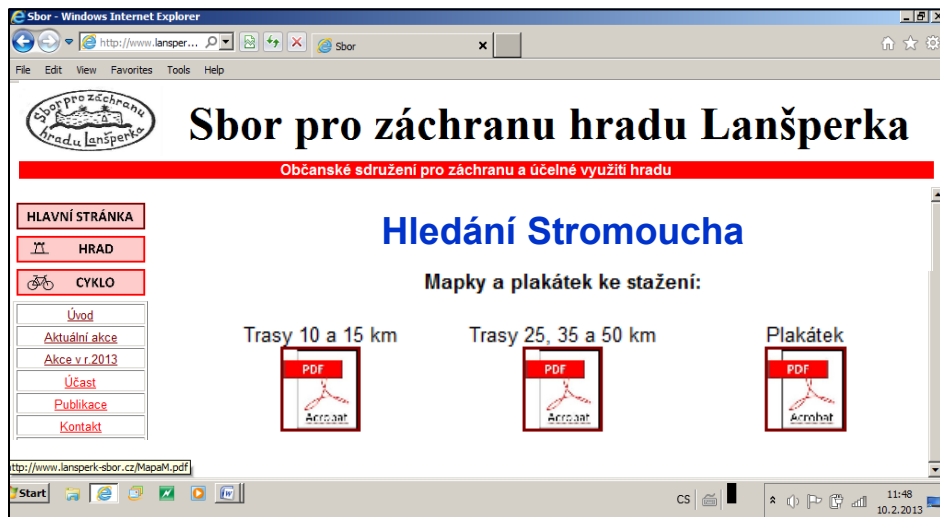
Sbor - Windows Internet Explorer

http://www.lansper...

Sbor

File Edit View Favorites Tools Help

Sbor pro záchranu hradu Lanšperka

Sbor pro záchranu hradu Lanšperka

Občanské sdružení pro záchranu a účelné využití hradu

HLAVNÍ STRÁNKA

HRAD

CYKLO

Úvod

Aktuální akce

Akce v r.2013

Účast

Publikace

Kontakt

Hledání Stromoucha

Mapky a plakátek ke stažení:

Trasy 10 a 15 km

PDF

Acrobat

Trasy 25, 35 a 50 km

PDF

Acrobat

Plakátek

PDF

Acrobat

http://www.lansperk-sbor.cz/MapaM.pdf

Start

CS

11:48
10.2.2013